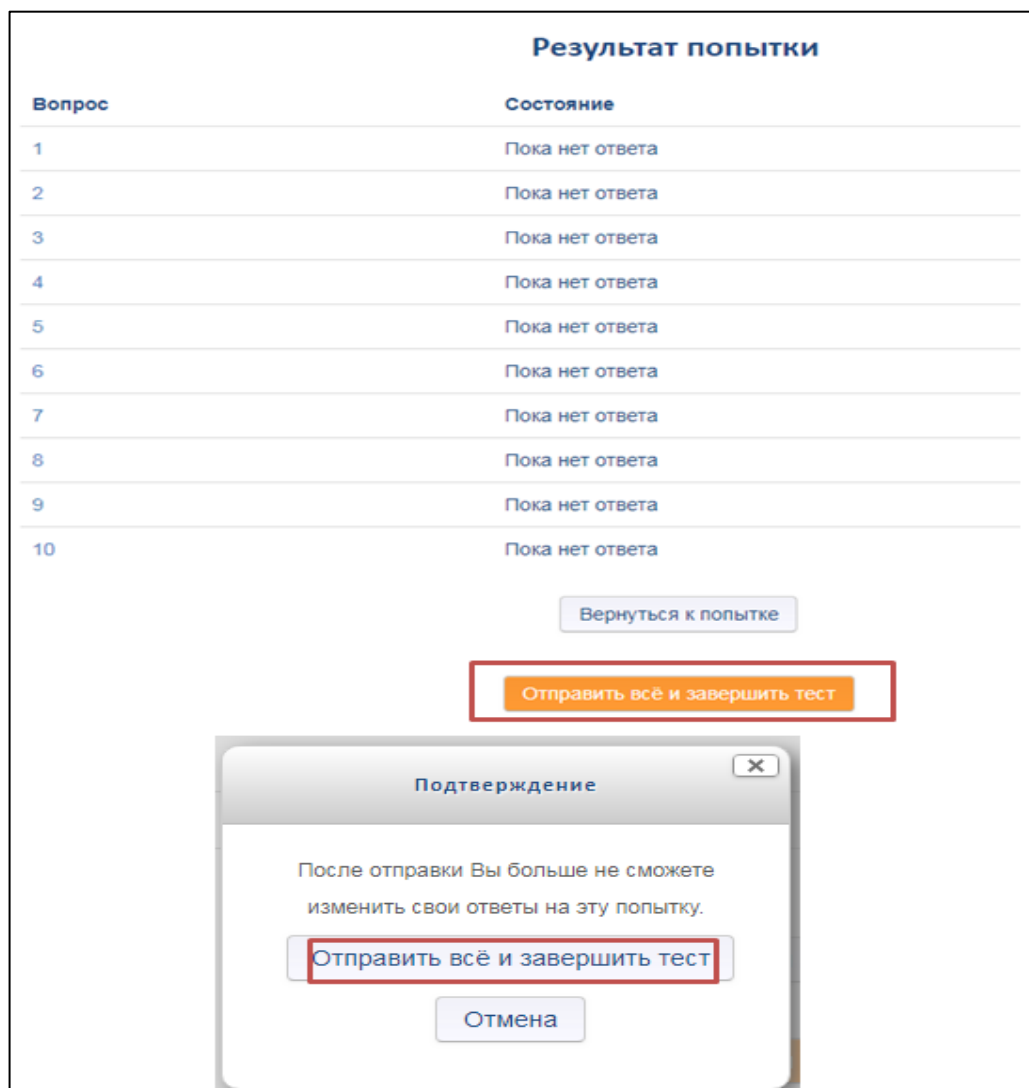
Результат попытки

| Вопрос | Состояние |
|---|---|
| 1 | Пока нет ответа |
| 2 | Пока нет ответа |
| 3 | Пока нет ответа |
| 4 | Пока нет ответа |
| 5 | Пока нет ответа |
| 6 | Пока нет ответа |
| 7 | Пока нет ответа |
| 8 | Пока нет ответа |
| 9 | Пока нет ответа |
| 10 | Пока нет ответа |

Вернуться к попытке

Отправить всё и завершить тест

Подтверждение

После отправки Вы больше не сможете изменить свои ответы на эту попытку.

Отправить всё и завершить тест

Отмена